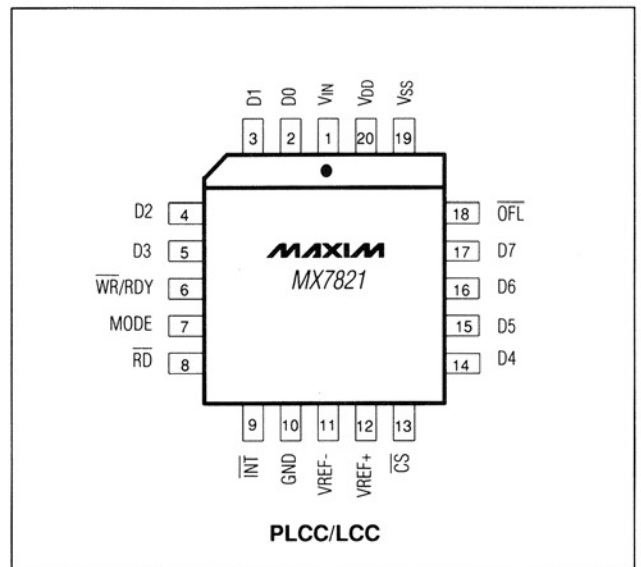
D1 D0 $V_{IN}$ $V_{DD}$ $V_{SS}$

3 2 1 20 19

D2 4
D3 5
$\overline{WR}$/RDY 6
MODE 7
$\overline{RD}$ 8

MAXIM
MX7821

18 $\overline{OFL}$
17 D7
16 D6
15 D5
14 D4

9 10 11 12 13

$\overline{INT}$ GND VREF- VREF+ $\overline{CS}$

PLCC/LCC